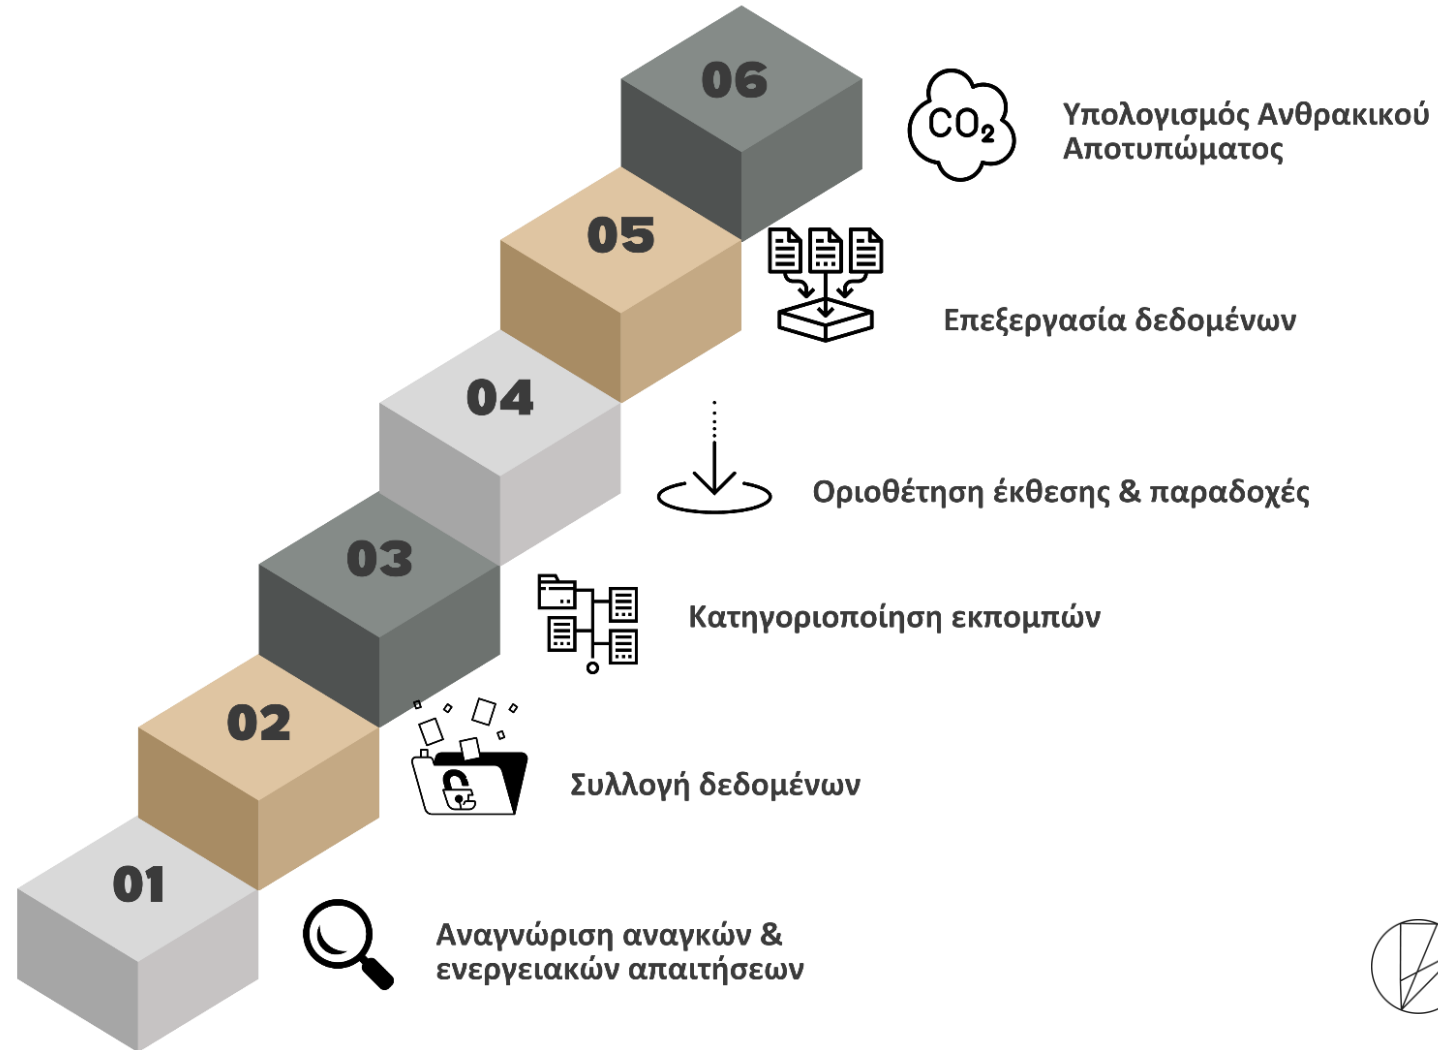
06

$CO_2$

Υπολογισμός Ανθρακικού Αποτυπώματος

05

Επεξεργασία δεδομένων

04

Οριοθέτηση έκθεσης & παραδοχές

03

Κατηγοριοποίηση εκπομπών

02

Συλλογή δεδομένων

01

Αναγνώριση αναγκών & ενεργειακών απαιτήσεων